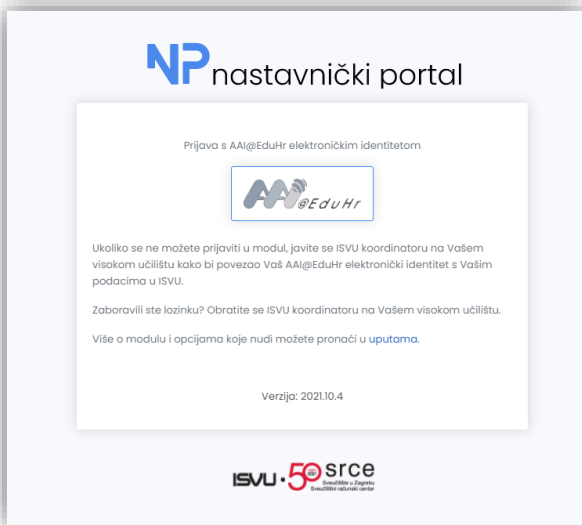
NP nastavnički portal

Prijava s AAI@EduHr elektroničkim identitetom

AAI@EduHr

Ukoliko se ne možete prijaviti u modul, javite se ISVU koordinatoru na Vašem visokom učilištu kako bi povezao Vaš AAI@EduHr elektronički identitet s Vašim podacima u ISVU.

Zaboravili ste lozinku? Obratite se ISVU koordinatoru na Vašem visokom učilištu.

Više o modulu i opcijama koje nudi možete pronaći u uputama.

Verzija: 2021.10.4

ISVU · 50 srce Sveučilište u Zagrebu Sveučilišni računski centar